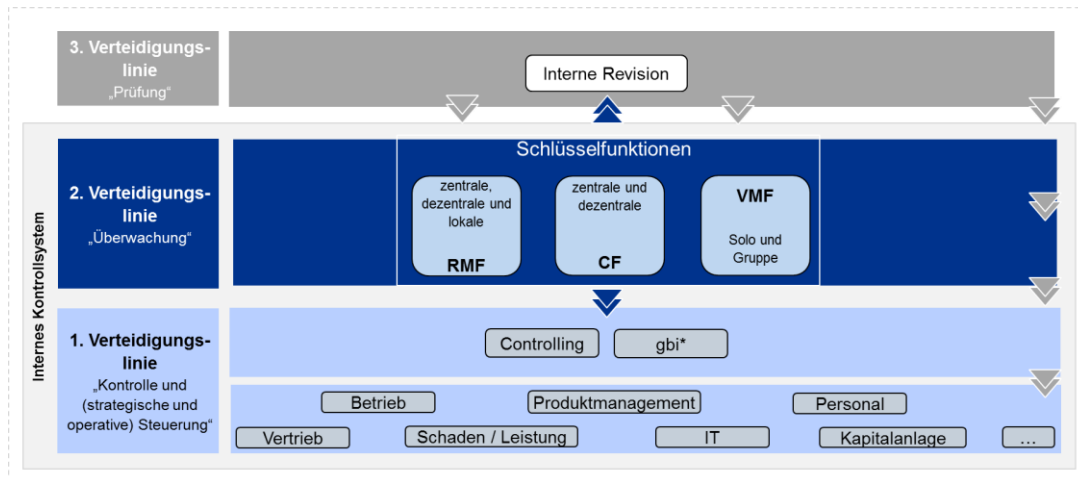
3. Verteidigungslinie
„Prüfung“

Interne Revision

Internes Kontrollsystem

2. Verteidigungslinie
„Überwachung“

Schlüsselfunktionen

zentrale, dezentrale und lokale
RMF

zentrale und dezentrale
CF

VMF
Solo und Gruppe

1. Verteidigungslinie
„Kontrolle und (strategische und operative) Steuerung“

Controlling

gbi*

Betrieb

Produktmanagement

Personal

Vertrieb

Schaden / Leistung

IT

Kapitalanlage

…